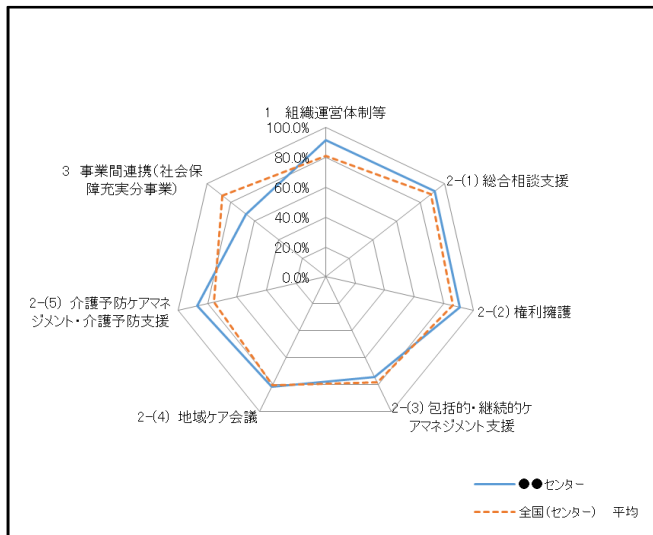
1　組織運営体制等
100.0%
80.0%
60.0%
40.0%
20.0%
0.0%
2-(1) 総合相談支援
2-(2) 権利擁護
2-(3) 包括的・継続的ケアマネジメント支援
2-(4) 地域ケア会議
2-(5) 介護予防ケアマネジメント・介護予防支援
3　事業間連携(社会保障充実分事業)
●●センター
全国(センター)　平均